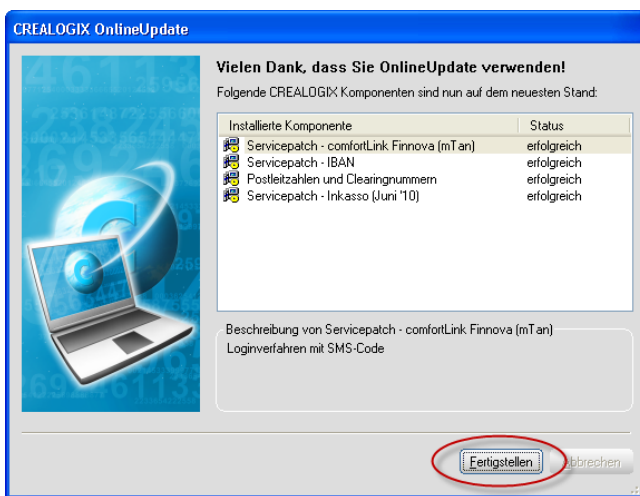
CREALOGIX OnlineUpdate

Vielen Dank, dass Sie OnlineUpdate verwenden!

Folgende CREALOGIX Komponenten sind nun auf dem neuesten Stand:

| Installierte Komponente | Status |
|---|---|
| Servicepatch - comfortLink Finnova (mTan) | erfolgreich |
| Servicepatch - IBAN | erfolgreich |
| Postleitzahlen und Clearingnummern | erfolgreich |
| Servicepatch - Inkasso (Juni '10) | erfolgreich |

Beschreibung von Servicepatch - comfortLink Finnova (mTan)

Loginverfahren mit SMS-Code

Fertigstellen

Abbrechen